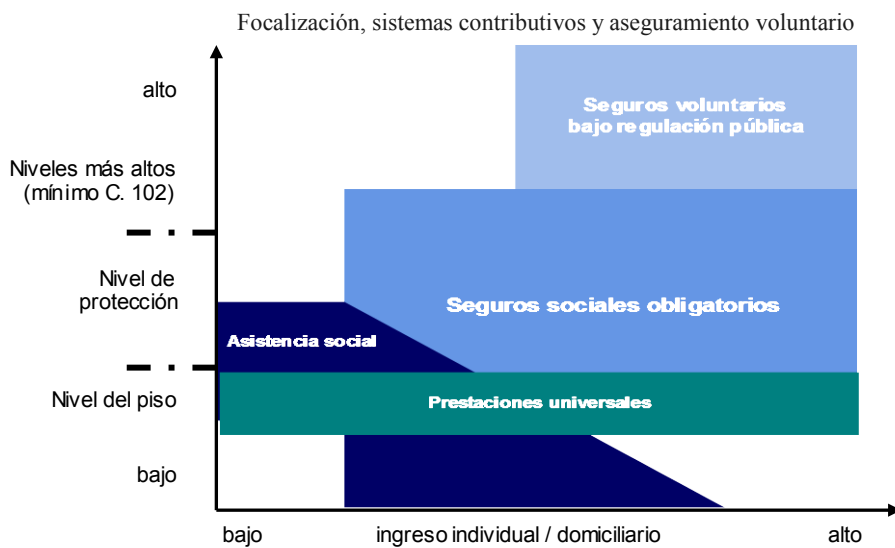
Focalización, sistemas contributivos y aseguramiento voluntario

alto

Niveles más altos (mínimo C. 102)

Nivel de protección

Nivel del piso

bajo

Seguros voluntarios bajo regulación pública

Seguros sociales obligatorios

Asistencia social

Prestaciones universales

bajo

ingreso individual / domiciliario

alto